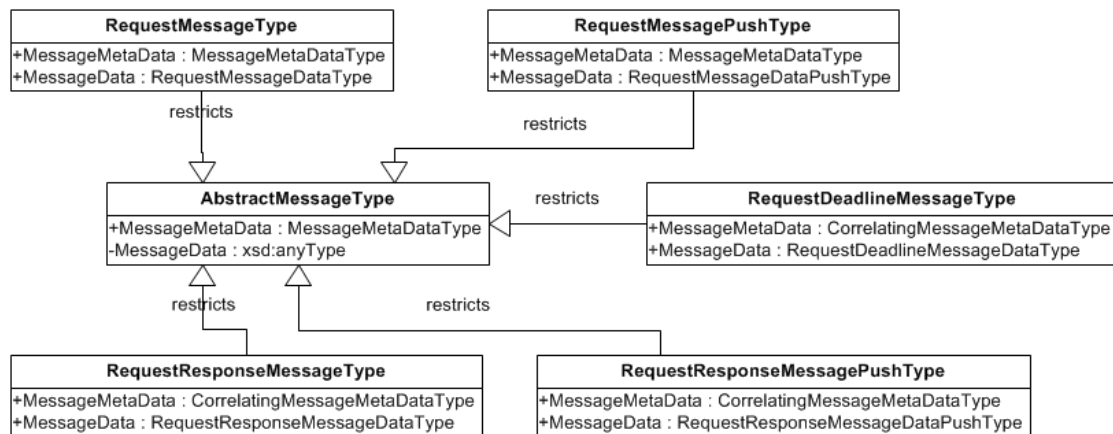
RequestMessageType
+MessageMetaData : MessageMetaDataType
+MessageData : RequestMessageDataType

RequestMessagePushType
+MessageMetaData : MessageMetaDataType
+MessageData : RequestMessageDataPushType

restricts

restricts

AbstractMessageType
+MessageMetaData : MessageMetaDataType
-MessageData : xsd:anyType

restricts

RequestDeadlineMessageType
+MessageMetaData : CorrelatingMessageMetaDataType
+MessageData : RequestDeadlineMessageDataType

restricts

restricts

RequestResponseMessageType
+MessageMetaData : CorrelatingMessageMetaDataType
+MessageData : RequestResponseMessageDataType

RequestResponseMessagePushType
+MessageMetaData : CorrelatingMessageMetaDataType
+MessageData : RequestResponseMessageDataPushType